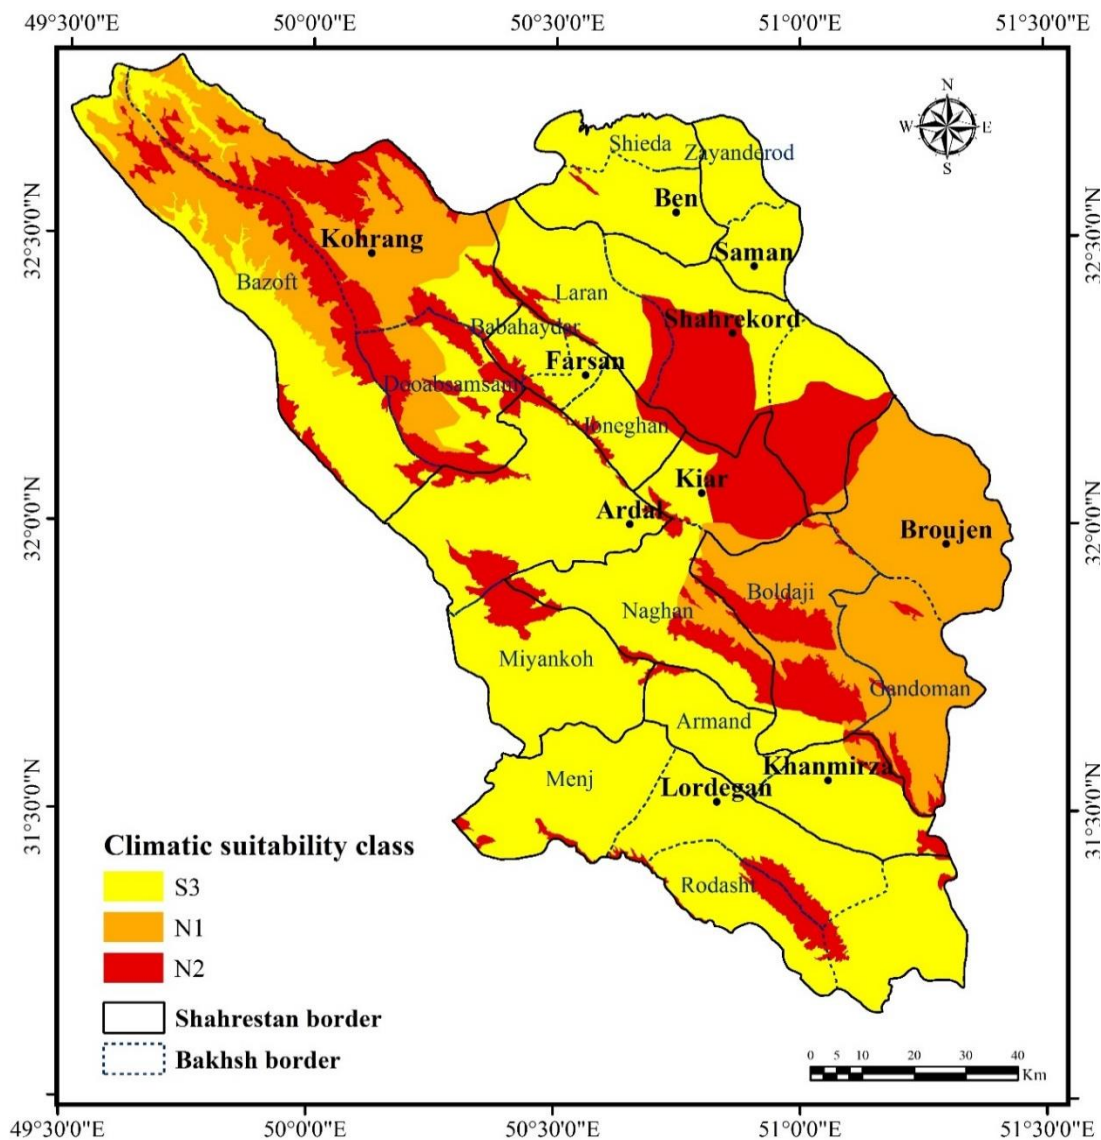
49°30'0"E 50°0'0"E 50°30'0"E 51°0'0"E 51°30'0"E

N
W E
S

32°30'0"N
32°0'0"N
31°30'0"N

32°30'0"N
32°0'0"N
31°30'0"N

Shieda
Zayanderod
Ben
Saman
Kohrang
Bazoft
Laran
Shahrekord
Babahayder
Farsan
Dooabsamsami
Joneghan
Kiar
Ardal
Broujen
Boldaji
Naghan
Miyankoh
Gandoman
Armand
Khanmirza
Menj
Lordegan
Rodasht

Climatic suitability class
S3
N1
N2
Shahrestan border
Bakhsh border

0 5 10 20 30 40
Km

49°30'0"E 50°0'0"E 50°30'0"E 51°0'0"E 51°30'0"E